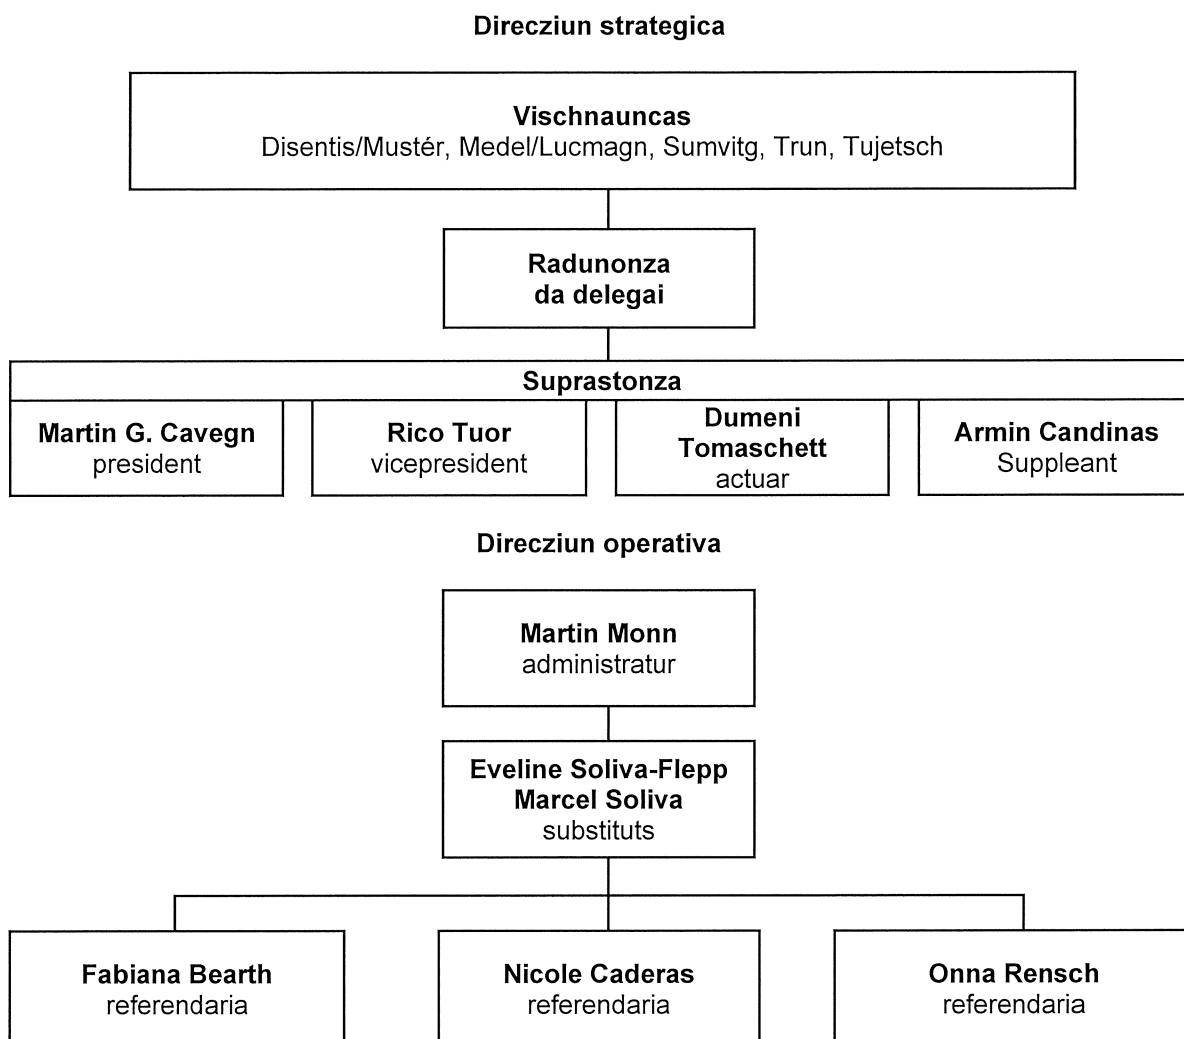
Direcziun strategica

Vischnauncas
Disentis/Mustér, Medel/Lucmagn, Sumvitg, Trun, Tujetsch

Radunonza da delegai

Suprastonza

Martin G. Cavegn
president

Rico Tuor
vicepresident

Dumeni Tomaschett
actuar

Armin Candinas
Suppleant

Direcziun operativa

Martin Monn
administratur

Eveline Soliva-Flepp
Marcel Soliva
substituts

Fabiana Bearth
referendaria

Nicole Caderas
referendaria

Onna Rensch
referendaria